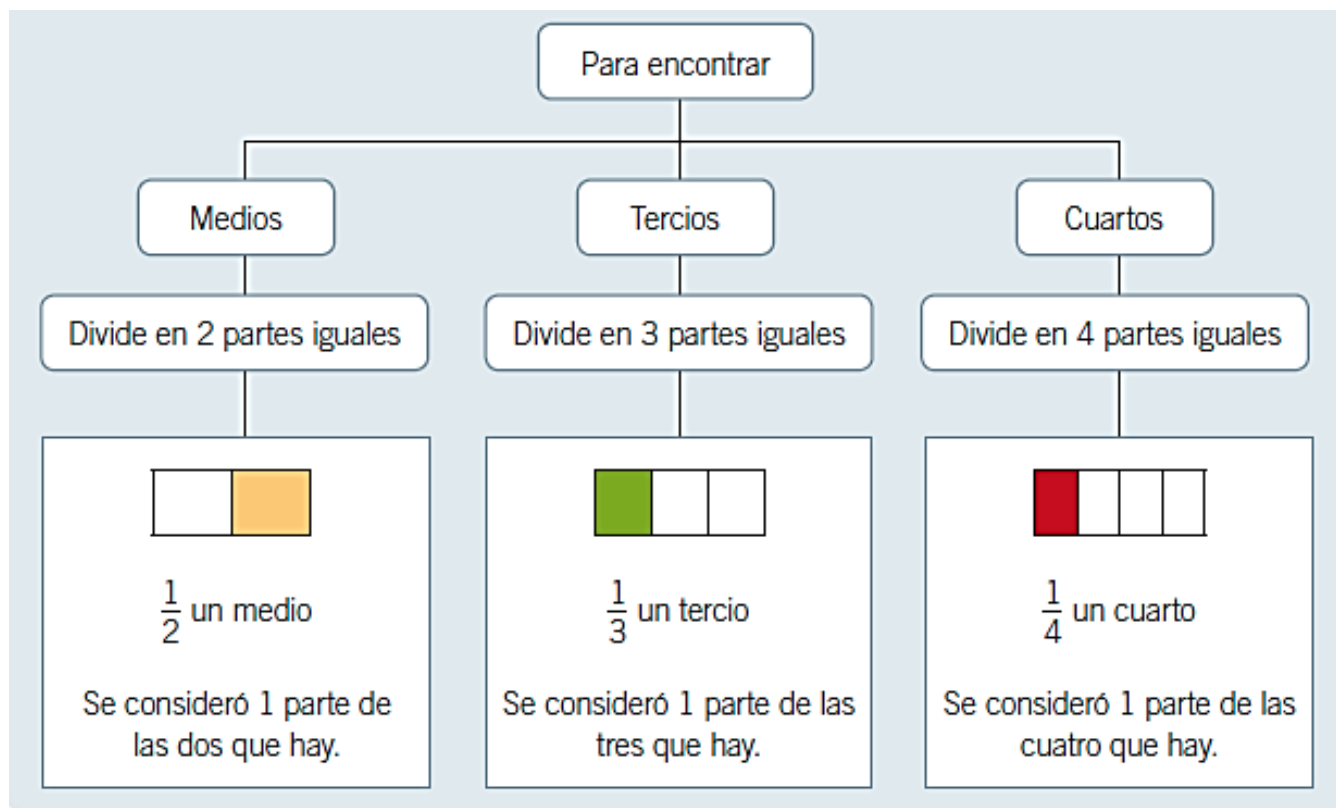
Para encontrar

Medios

Divide en 2 partes iguales

$\frac{1}{2}$ un medio

Se consideró 1 parte de las dos que hay.

Tercios

Divide en 3 partes iguales

$\frac{1}{3}$ un tercio

Se consideró 1 parte de las tres que hay.

Cuartos

Divide en 4 partes iguales

$\frac{1}{4}$ un cuarto

Se consideró 1 parte de las cuatro que hay.